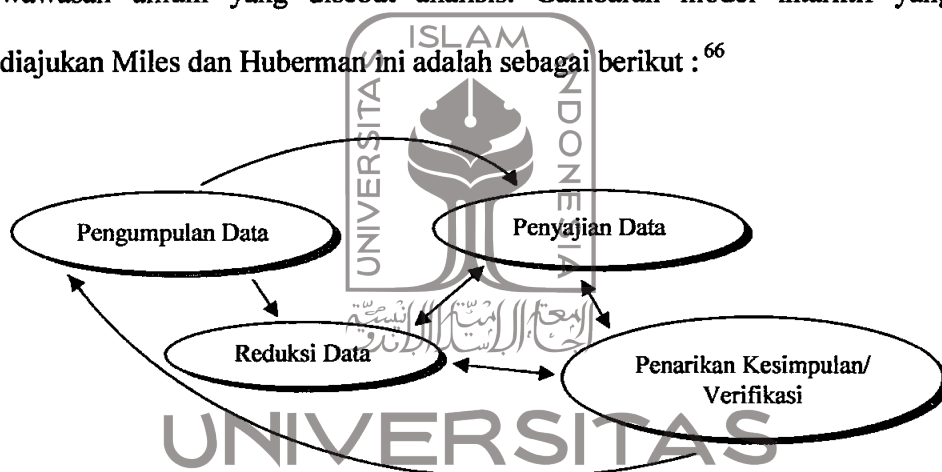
wawasan umum yang disebut analisis. Gambaran model interaktif yang diajukan Miles dan Huberman ini adalah sebagai berikut : $^{66}$

Pengumpulan Data

Penyajian Data

Reduksi Data

Penarikan Kesimpulan/ Verifikasi

ISLAM
UNIVERSITAS
INDONESIA
الجامعة الإسلامية الإندونيسية

UNIVERSITAS